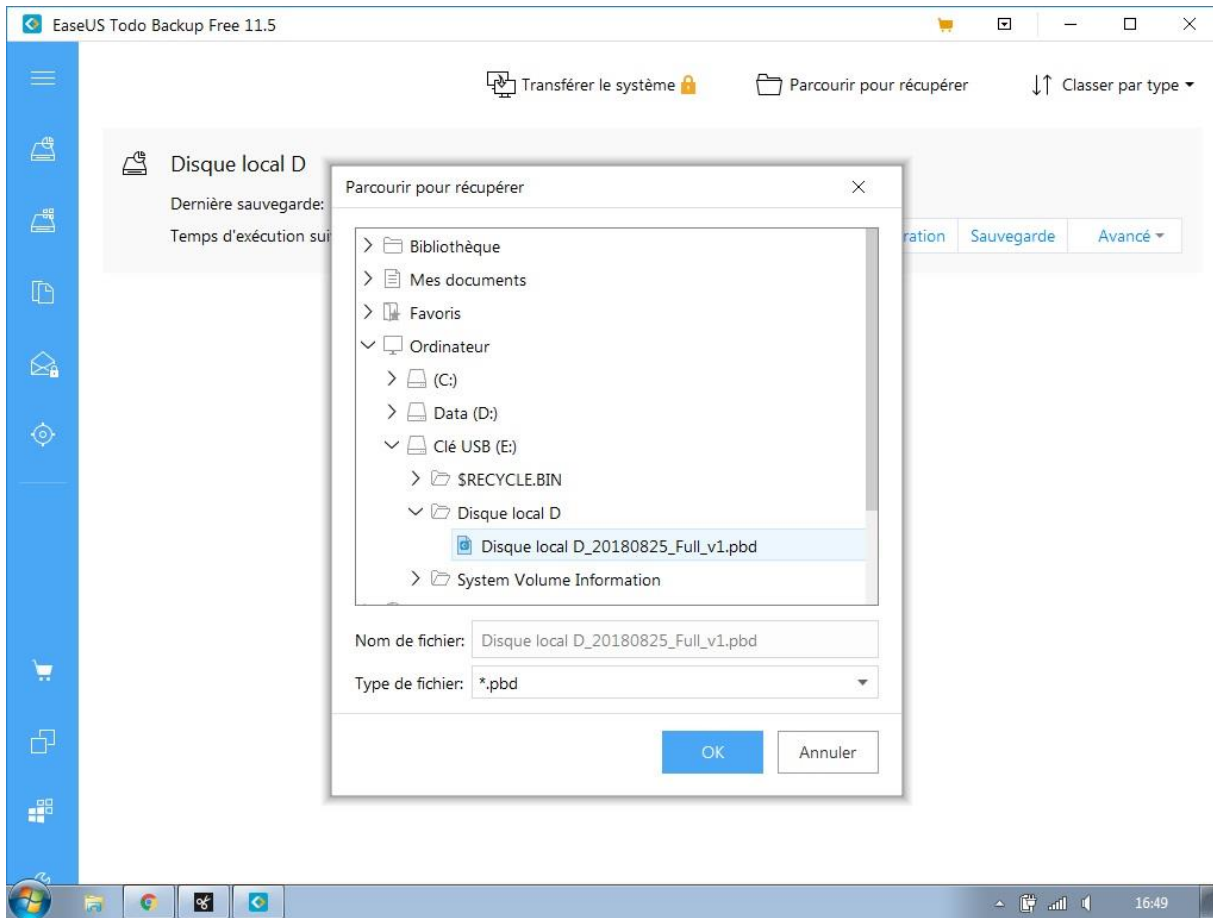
EaseUS Todo Backup Free 11.5

Transférer le système

Parcourir pour récupérer

Classer par type

Disque local D

Dernière sauvegarde:

Temps d'exécution sui

ration

Sauvegarde

Avancé

Parcourir pour récupérer

Bibliothèque

Mes documents

Favoris

Ordinateur

(C:)

Data (D:)

Clé USB (E:)

$RECYCLE.BIN

Disque local D

Disque local D_20180825_Full_v1.pbd

System Volume Information

Nom de fichier: Disque local D_20180825_Full_v1.pbd

Type de fichier: *.pbd

OK

Annuler

16:49